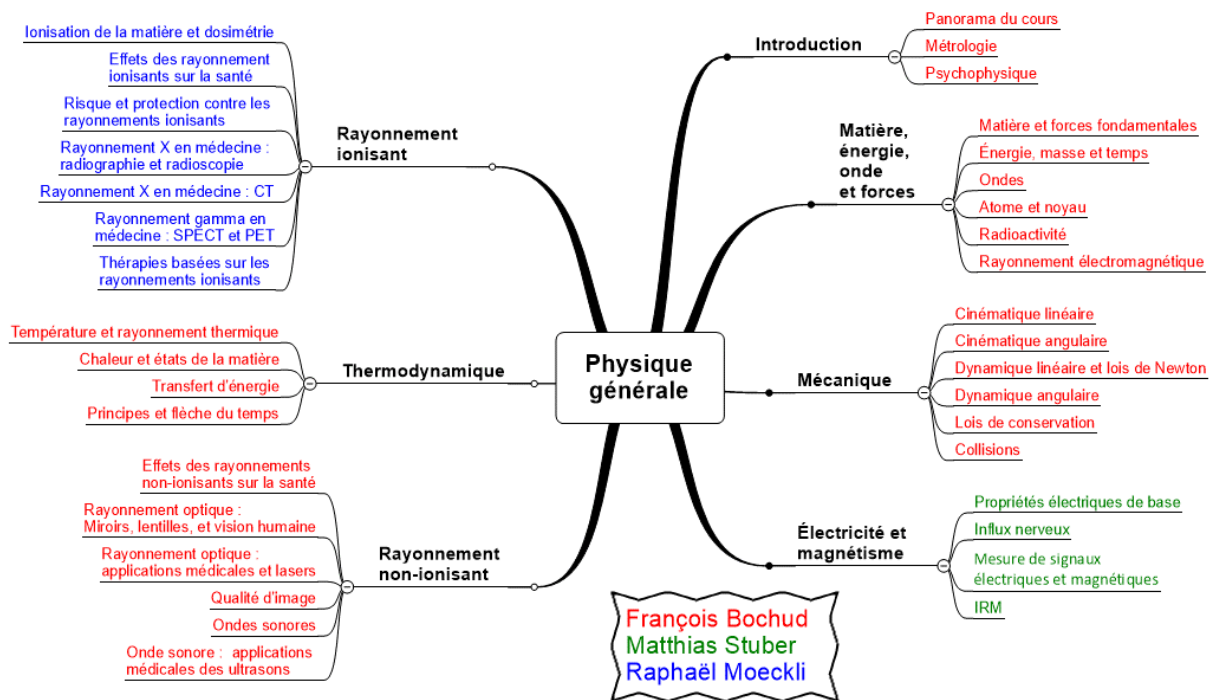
Physique générale

Introduction
Panorama du cours
Métrologie
Psychophysique

Matière, énergie, onde et forces
Matière et forces fondamentales
Énergie, masse et temps
Ondes
Atome et noyau
Radioactivité
Rayonnement électromagnétique

Mécanique
Cinématique linéaire
Cinématique angulaire
Dynamique linéaire et lois de Newton
Dynamique angulaire
Lois de conservation
Collisions

Électricité et magnétisme
Propriétés électriques de base
Influx nerveux
Mesure de signaux électriques et magnétiques
IRM

Rayonnement ionisant
Ionisation de la matière et dosimétrie
Effets des rayonnement ionisants sur la santé
Risque et protection contre les rayonnements ionisants
Rayonnement X en médecine : radiographie et radioscopie
Rayonnement X en médecine : CT
Rayonnement gamma en médecine : SPECT et PET
Thérapies basées sur les rayonnements ionisants

Thermodynamique
Température et rayonnement thermique
Chaleur et états de la matière
Transfert d'énergie
Principes et flèche du temps

Rayonnement non-ionisant
Effets des rayonnements non-ionisants sur la santé
Rayonnement optique : Miroirs, lentilles, et vision humaine
Rayonnement optique : applications médicales et lasers
Qualité d'image
Ondes sonores
Onde sonore : applications médicales des ultrasons

François Bochud
Matthias Stuber
Raphaël Moeckli